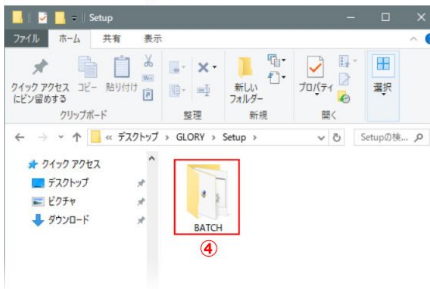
Setup

ファイル ホーム 共有 表示

クイック アクセスにピン留めする コピー 貼り付け
クリップボード
整理
新しいフォルダー
新規
プロパティ
開く
選択

« デスクトップ › GLORY › Setup ›
Setupの検... 

クイック アクセス
デスクトップ
ピクチャ
ダウンロード

BATCH

④